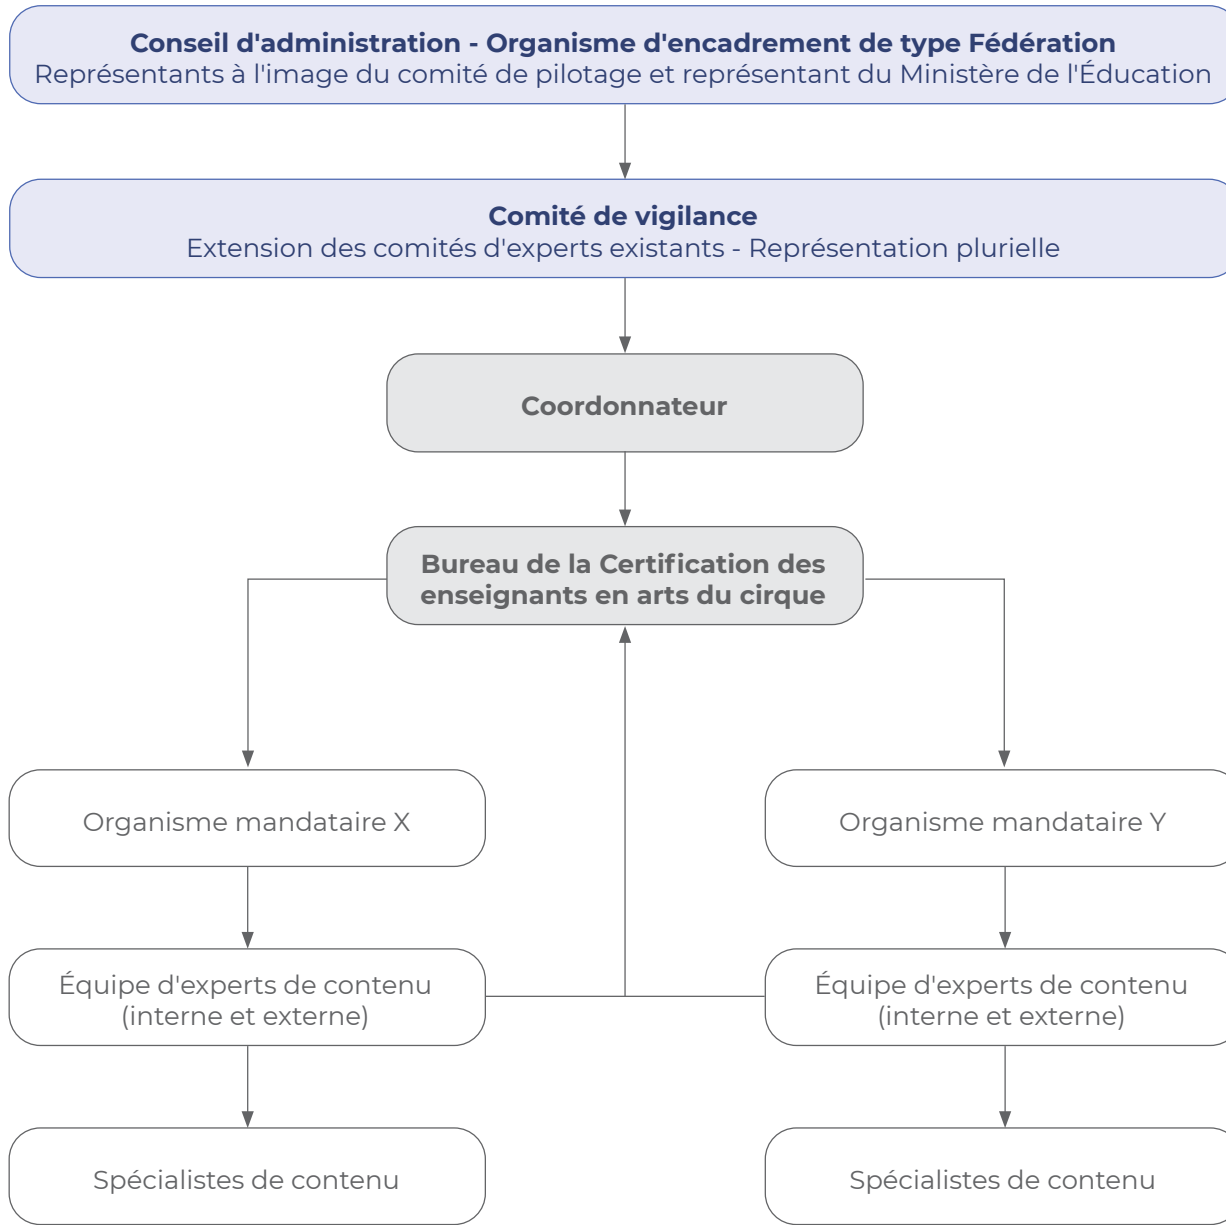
Conseil d'administration - Organisme d'encadrement de type Fédération
Représentants à l'image du comité de pilotage et représentant du Ministère de l'Éducation

Comité de vigilance
Extension des comités d'experts existants - Représentation plurielle

Coordonnateur

Bureau de la Certification des enseignants en arts du cirque

Organisme mandataire X

Organisme mandataire Y

Équipe d'experts de contenu (interne et externe)

Équipe d'experts de contenu (interne et externe)

Spécialistes de contenu

Spécialistes de contenu